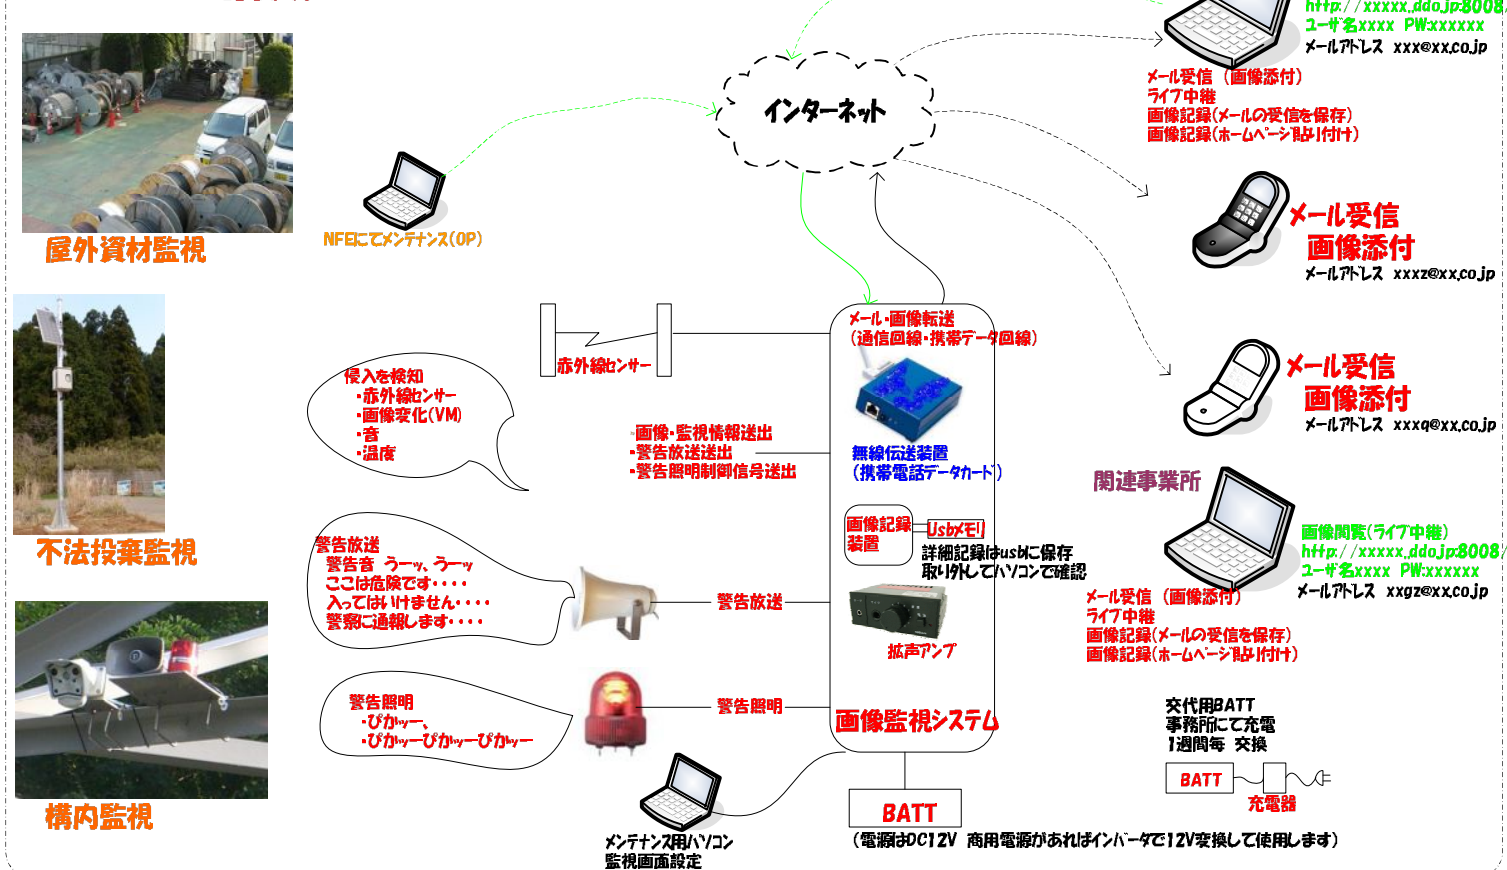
http://xxxxx.ddo.jp:8008/
ユーザ名xxxx PW:xxxxxx
メールアドレス xxx@xx.co.jp
メール受信（画像添付）
ライブ中継
画像記録(メールの受信を保存)
画像記録(ホームページ貼り付け)

インターネット

屋外資材監視

NFEにてメンテナンス(OP)

メール受信
画像添付
メールアドレス xxxz@xx.co.jp

メール受信
画像添付
メールアドレス xxxq@xx.co.jp

不法投棄監視

赤外線センサー

侵入を検知
・赤外線センサー
・画像変化(VM)
・音
・温度

メール・画像転送
（通信回線・携帯データ回線）

・画像・監視情報送出
・警告放送送出
・警告照明制御信号送出

無線伝送装置
（携帯電話データカード）

関連事業所

画像閲覧(ライブ中継)
http://xxxxx.ddo.jp:8008/
ユーザ名xxxx PW:xxxxxx
メールアドレス xxgz@xx.co.jp

画像記録装置
Usbメモリ
詳細記録はusbに保存
取り外してパソコンで確認

警告放送
警告音 うーッ、うーッ
ここは危険です・・・・
入ってはいけません・・・・
警察に通報します・・・・

警告放送

拡声アンプ

メール受信（画像添付）
ライブ中継
画像記録(メールの受信を保存)
画像記録(ホームページ貼り付け)

警告照明
・ぴかッー、
・ぴかッーぴかッーぴかッー

警告照明

画像監視システム

交代用BATT
事務所にて充電
1週間毎 交換

BATT

充電器

構内監視

メンテナンス用パソコン
監視画面設定

BATT
（電源はDC12V 商用電源があればインバータで12V変換して使用します）